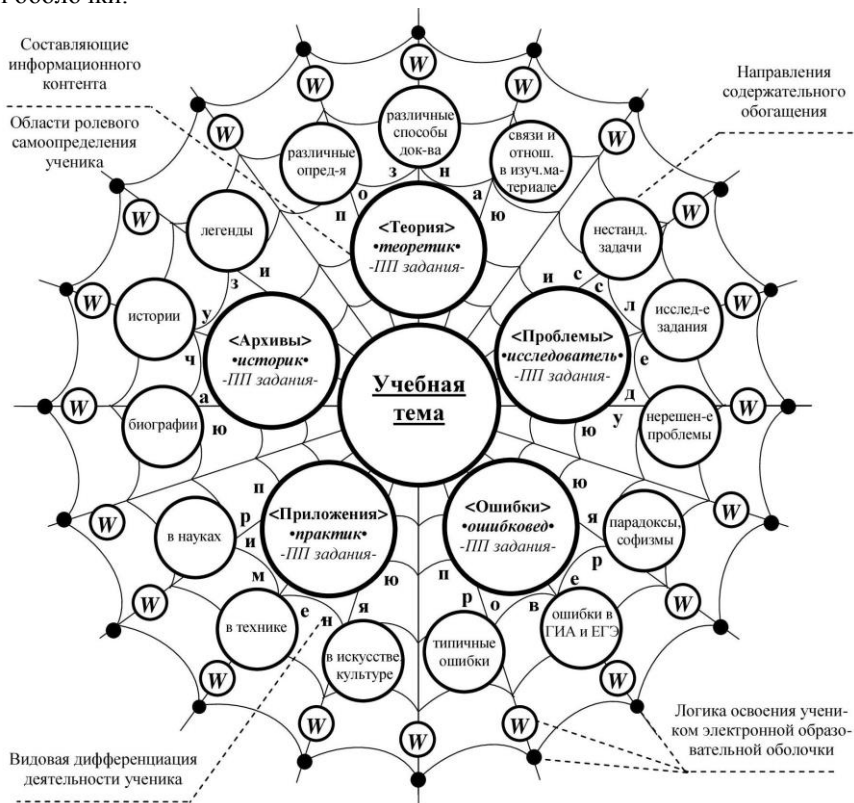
Составляющие информационного контента

Области ролевого самоопределения ученика

Направления содержательного обогащения

W

различные способы док-ва

различные опред-я

связи и отнош. в изуч.материале

з н

о а

п ю

<Теория>
•теоретик•
-ПП задания-

легенды

нестанд. задачи

и

з

и с

с

истории

у

ч

а

ю

<Архивы>
•историк•
-ПП задания-

Учебная тема

<Проблемы>
•исследователь•
-ПП задания-

исслед-е задания

л

е

д

у

ю

нерешен-е проблемы

биографии

п

р

и

м

е

н

я

ю

<Приложения>
•практик•
-ПП задания-

<Ошибки>
•ошибковед•
-ПП задания-

ю

я

р

е

в

о

р

п

в науках

парадоксы, софизмы

в технике

в искусстве культуре

типичные ошибки

ошибки в ГИА и ЕГЭ

Логика освоения учеником электронной образовательной оболочки

Видовая дифференциация деятельности ученика